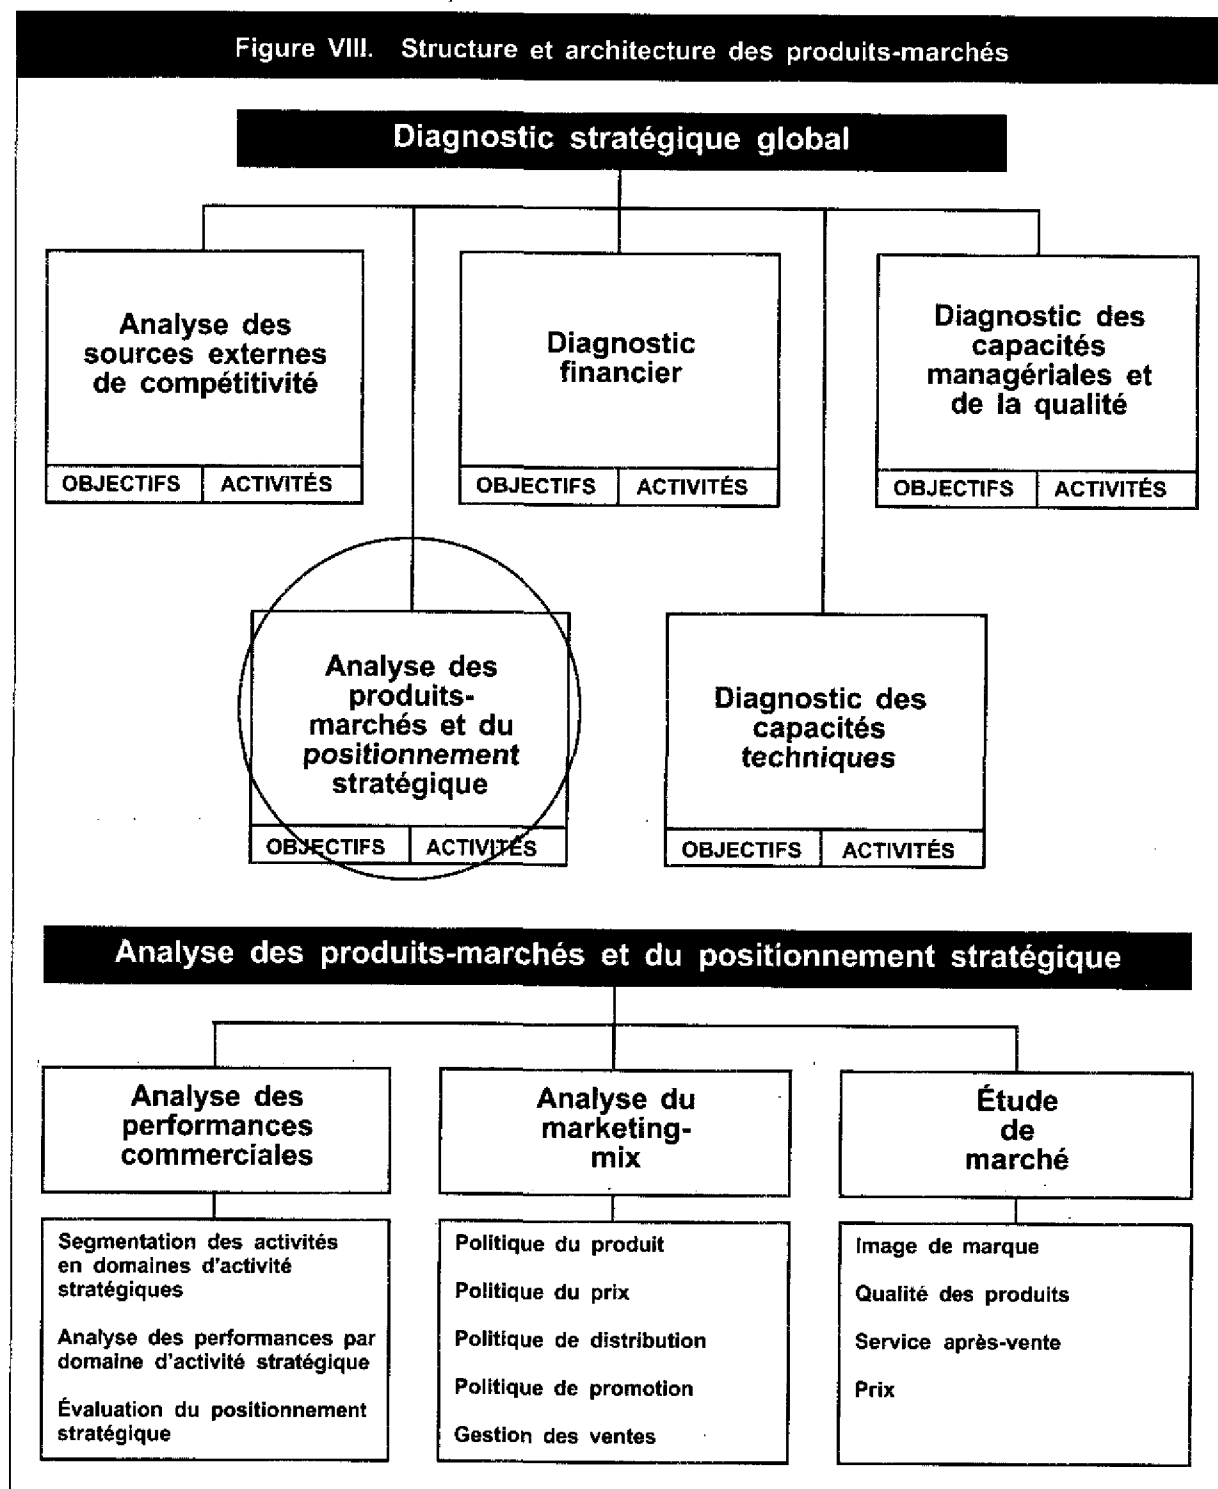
Figure VIII. Structure et architecture des produits-marchés

Diagnostic stratégique global

Analyse des sources externes de compétitivité

| OBJECTIFS | ACTIVITÉS |
|---|---|

Diagnostic financier

| OBJECTIFS | ACTIVITÉS |
|---|---|

Diagnostic des capacités managériales et de la qualité

| OBJECTIFS | ACTIVITÉS |
|---|---|

Analyse des produits-marchés et du *positionnement* stratégique

| OBJECTIFS | ACTIVITÉS |
|---|---|

Diagnostic des capacités *techniques*

| OBJECTIFS | ACTIVITÉS |
|---|---|

Analyse des produits-marchés et du positionnement stratégique

Analyse des performances commerciales

Segmentation des activités en domaines d'activité stratégiques

Analyse des performances par domaine d'activité stratégique

Évaluation du positionnement stratégique

Analyse du marketing-mix

Politique du produit

Politique du prix

Politique de distribution

Politique de promotion

Gestion des ventes

Étude de marché

Image de marque

Qualité des produits

Service après-vente

Prix